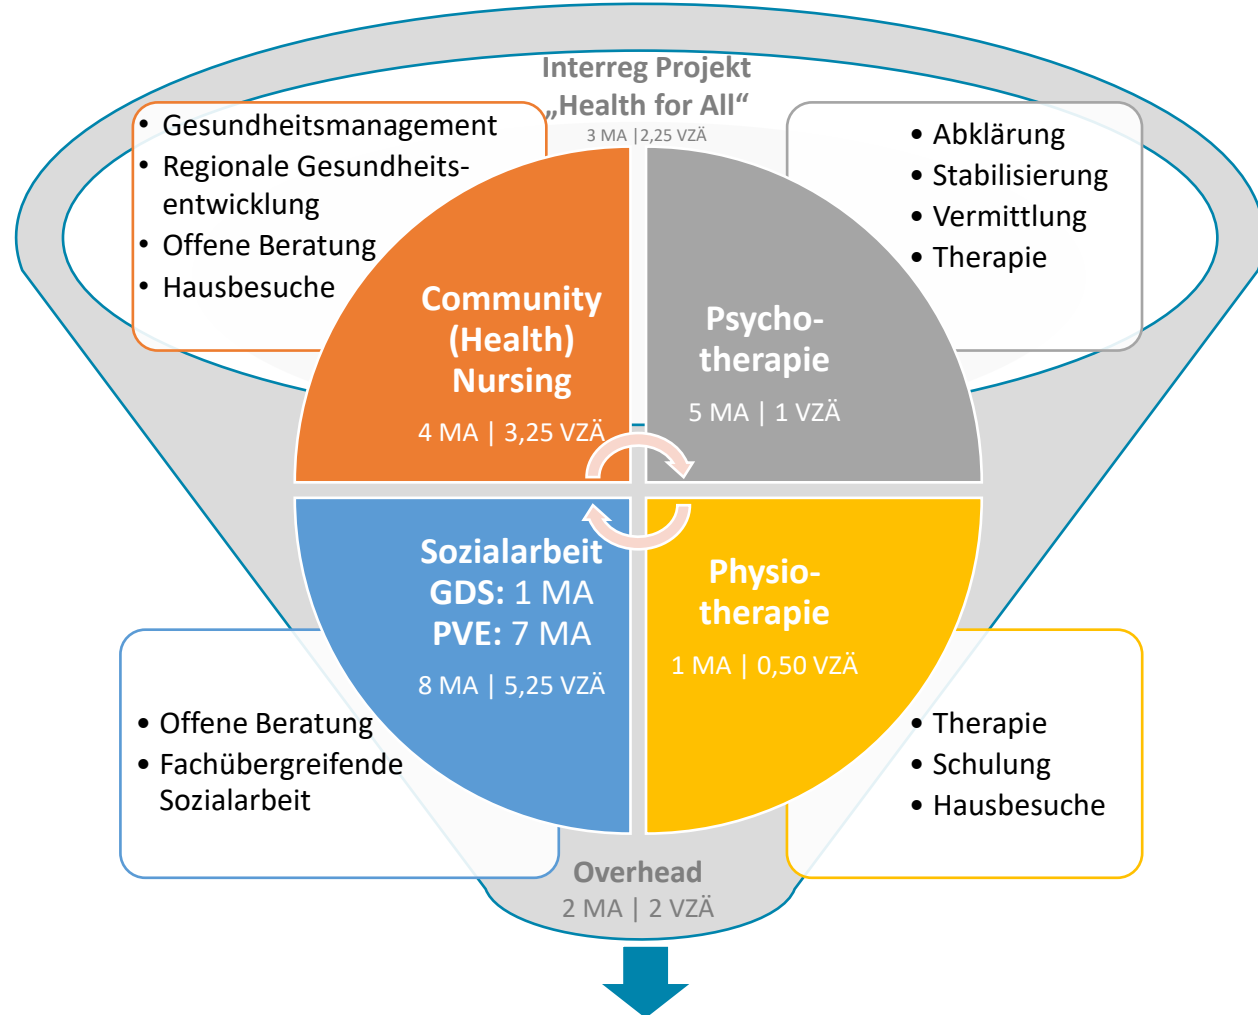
Interreg Projekt
„Health for All“
3 MA |2,25 VZÄ

• Gesundheitsmanagement
• Regionale Gesundheitsentwicklung
• Offene Beratung
• Hausbesuche

• Abklärung
• Stabilisierung
• Vermittlung
• Therapie

Community (Health) Nursing
4 MA | 3,25 VZÄ

Psychotherapie
5 MA | 1 VZÄ

Sozialarbeit
GDS: 1 MA
PVE: 7 MA
8 MA | 5,25 VZÄ

Physiotherapie
1 MA | 0,50 VZÄ

• Offene Beratung
• Fachübergreifende Sozialarbeit

• Therapie
• Schulung
• Hausbesuche

Overhead
2 MA | 2 VZÄ